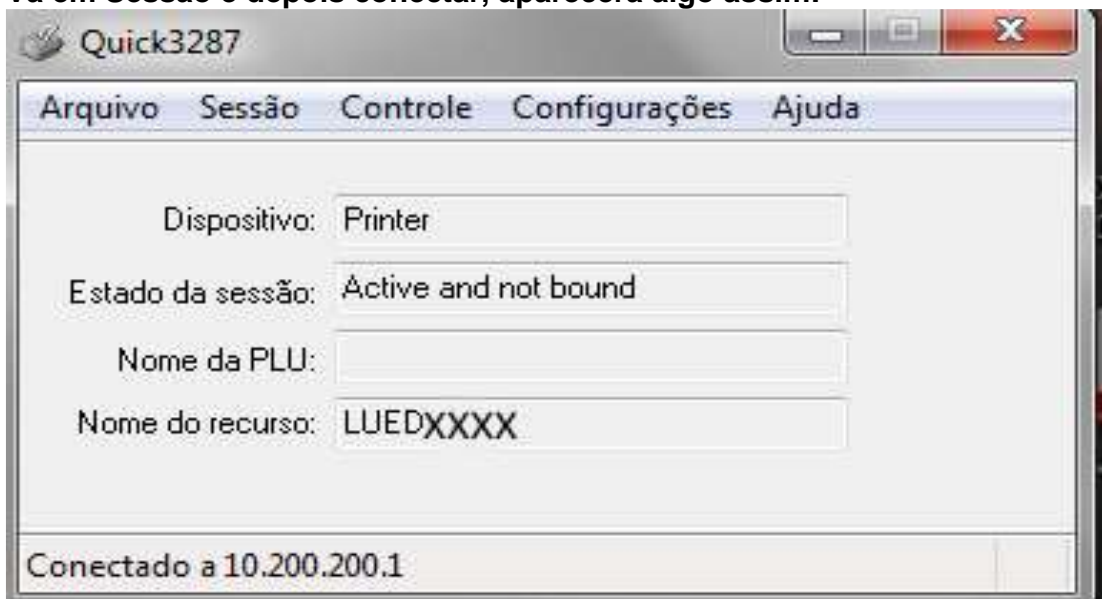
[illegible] em Sessão e depois conectar, aparecerá algo assim:

Quick3287

Arquivo Sessão Controle Configurações Ajuda

Dispositivo: Printer

Estado da sessão: Active and not bound

Nome da PLU:

Nome do recurso: LUEDXXXX

Conectado a 10.200.200.1